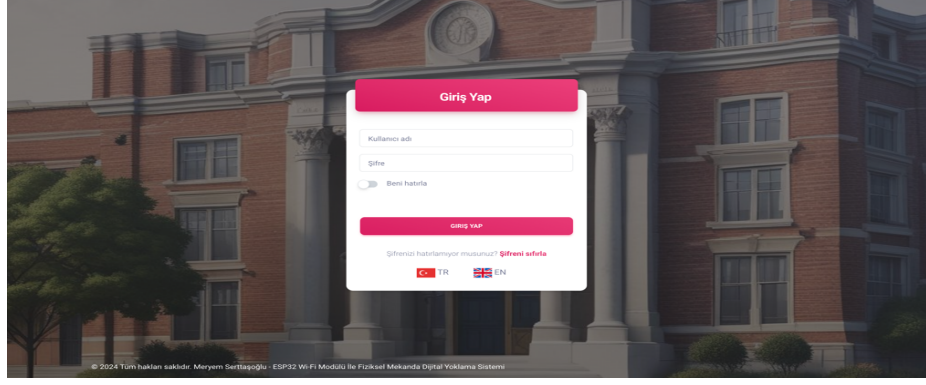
Giriş Yap

Kullanıcı adı

Şifre

Beni hatırla

GIRIŞ YAP

Şifrenizi hatırlamıyor musunuz? Şifreni sıfırla

TR EN

© 2024 Tüm hakları saklıdır. Meryem Serttaşoğlu - ESP32 Wi-Fi Modülü İle Fiziksel Mekanda Dijital Yoklama Sistemi